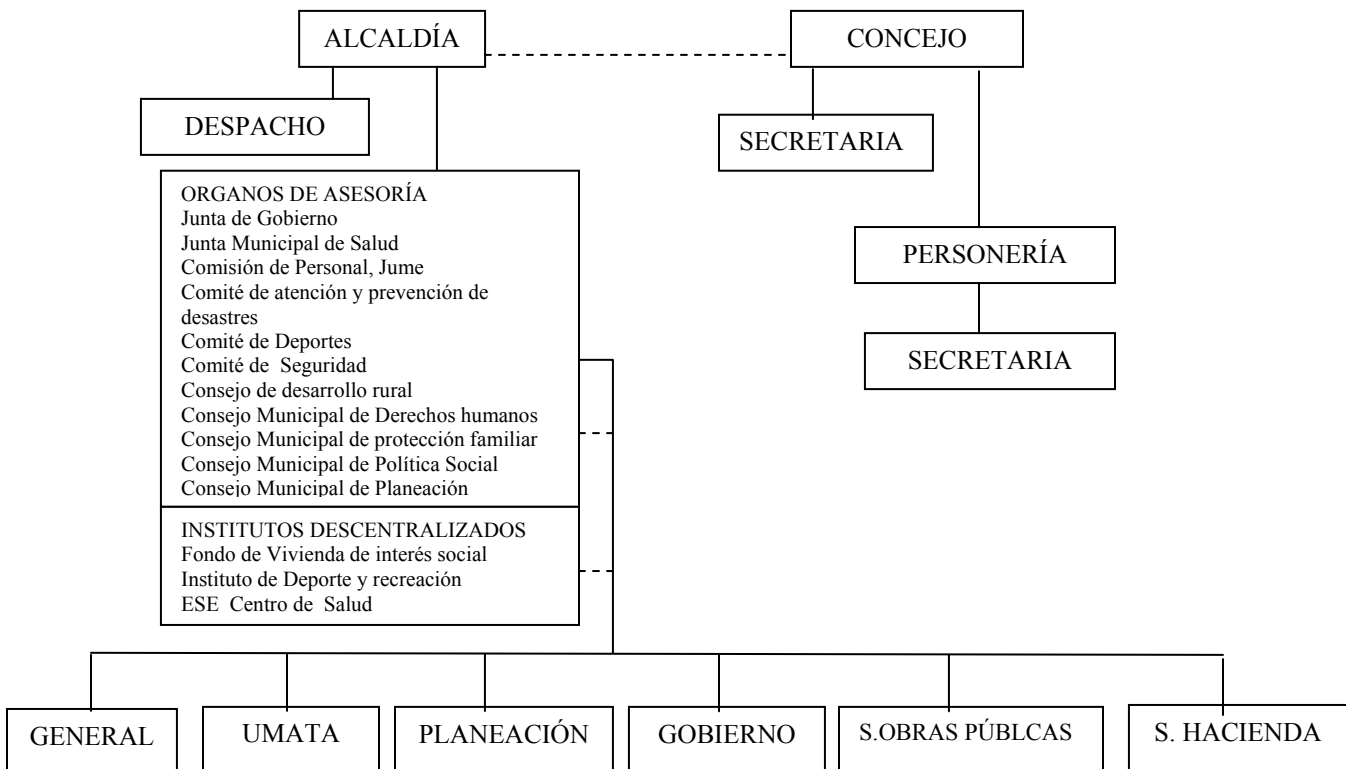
ALCALDÍA

CONCEJO

DESPACHO

SECRETARIA

ORGANOS DE ASESORÍA
Junta de Gobierno
Junta Municipal de Salud
Comisión de Personal, Jume
Comité de atención y prevención de desastres
Comité de Deportes
Comité de Seguridad
Consejo de desarrollo rural
Consejo Municipal de Derechos humanos
Consejo Municipal de protección familiar
Consejo Municipal de Política Social
Consejo Municipal de Planeación

PERSONERÍA

SECRETARIA

INSTITUTOS DESCENTRALIZADOS
Fondo de Vivienda de interés social
Instituto de Deporte y recreación
ESE Centro de Salud

GENERAL

UMATA

PLANEACIÓN

GOBIERNO

S.OBRAS PÚBLCAS

S. HACIENDA